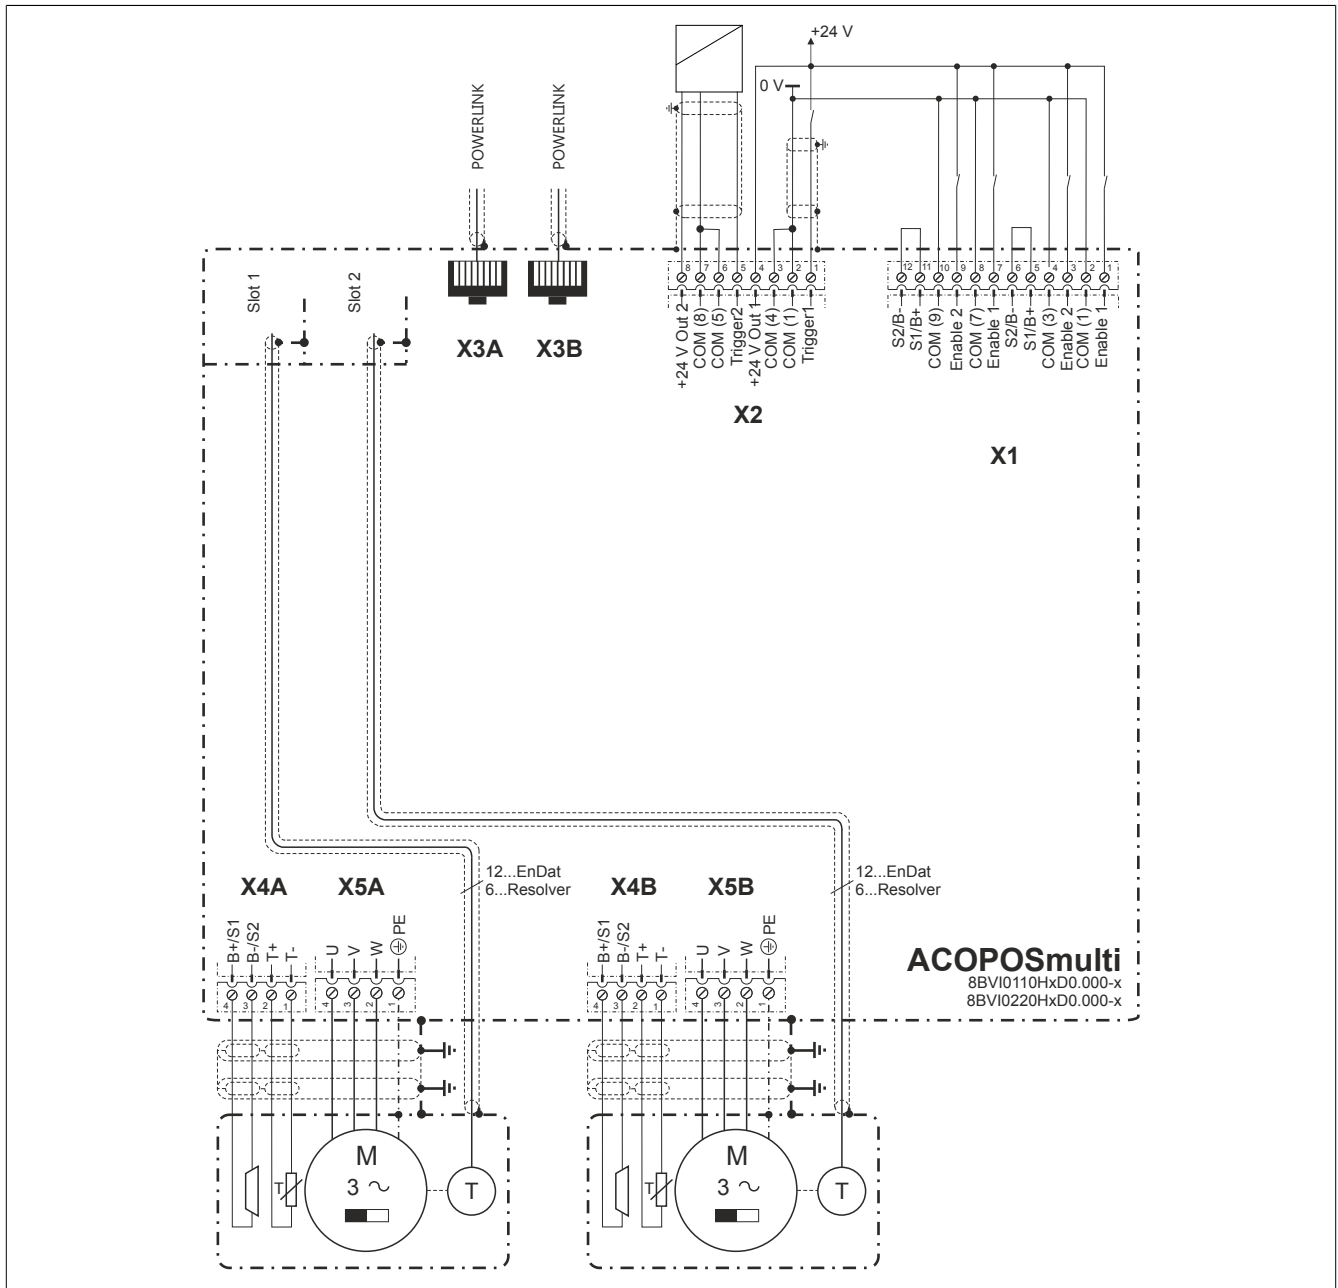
+24 V
0 V
POWERLINK
POWERLINK
Slot 1
Slot 2
X3A
X3B
8 7 6 5 4 3 2 1
+24 V Out 2
COM (8)
COM (5)
Trigger2
+24 V Out 1
COM (4)
COM (1)
Trigger1
X2
12 11 10 9 8 7 6 5 4 3 2 1
S2/B-
S1/B+
COM (9)
Enable 2
COM (7)
Enable 1
S2/B-
S1/B+
COM (3)
Enable 2
COM (1)
Enable 1
X1
12...EnDat
6...Resolver
12...EnDat
6...Resolver
X4A
X5A
X4B
X5B
B+/S1
B-/S2
T+
T-
4 3 2 1
U
V
W
PE
4 3 2 1
B+/S1
B-/S2
T+
T-
4 3 2 1
U
V
W
PE
4 3 2 1
ACOPOSmulti
8BVI0110HxD0.000-x
8BVI0220HxD0.000-x
T
M
3 ~
T
T
M
3 ~
T